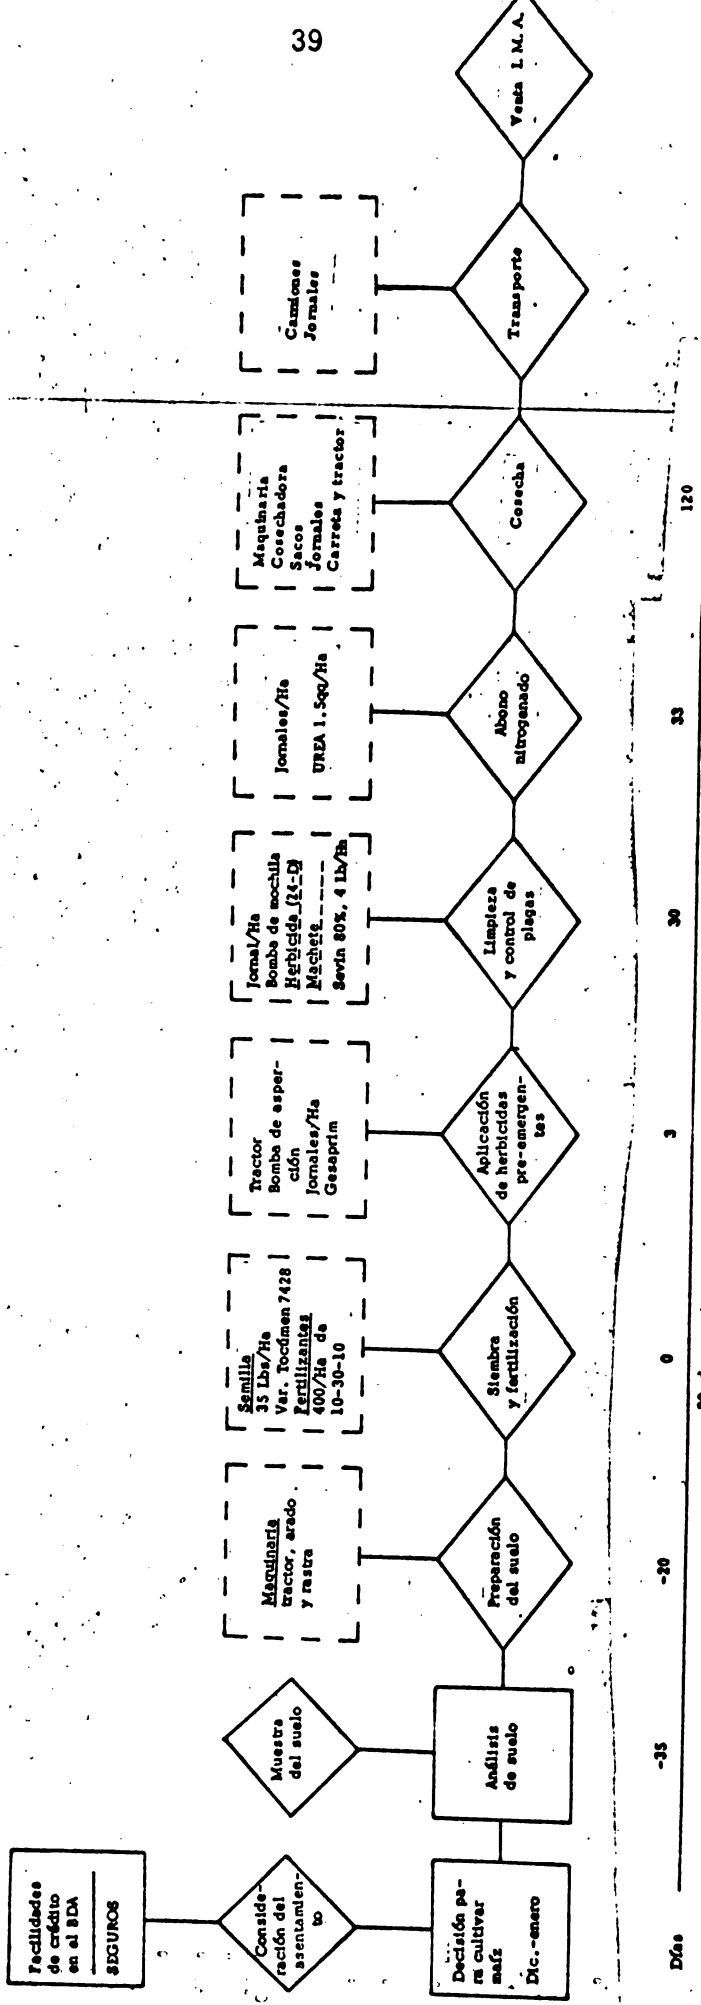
39

Facilidades de crédito en el BDA

SEGUROS

Conside-ración del asentamiento

Decisión para cultivar maíz

Dic.-enero

Muestra del suelo

Análisis de suelo

Maquinaria tractor, arado y rastra

Preparación del suelo

Semilla
35 Lbs/Ha
Var. Tocúmen 7428
Fertilizantes
400/Ha de 10-30-10

Siembra y fertilización

Tractor
Bomba de esperción
Jornales/Ha
Gesaprim

Aplicación de herbicidas pre-emergentes

Jornal/Ha
Bomba de mochila
Herbicida (24-D)
Machete
Sevin 80%, 4 Lb/Ha

Limpieza y control de plagas

Jornales/Ha
UREA 1.5qq/Ha

Abono nitrogenado

Maquinaria
Cosechadora
Sacos
Jornales
Carreta y tractor

Cosecha

Camiones
Jornales

Transporte

Venta I.M.A.

Días -35 -20 0 3 30 33 120